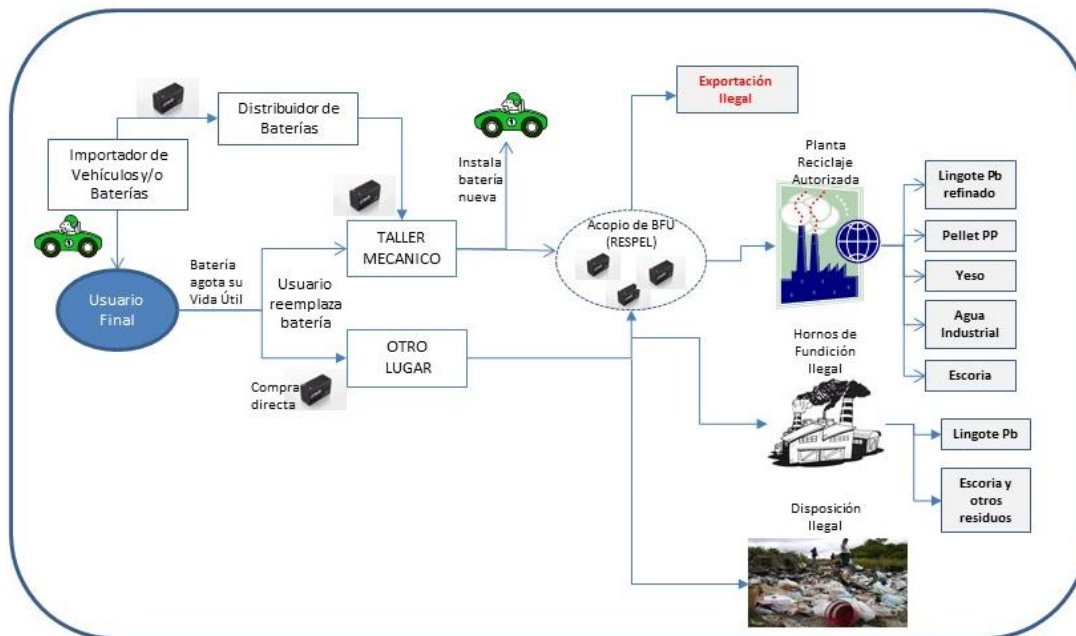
Importador de Vehículos y/o Baterías

Distribuidor de Baterías

Usuario Final

Batería agota su Vida Útil

Usuario reemplaza batería

TALLER MECANICO

OTRO LUGAR

Compra directa

Instala batería nueva

Acopio de BFU (RESPEL)

Exportación Ilegal

Planta Reciclaje Autorizada

Lingote Pb refinado

Pellet PP

Yeso

Agua Industrial

Escoria

Hornos de Fundición Ilegal

Lingote Pb

Escoria y otros residuos

Disposición Ilegal